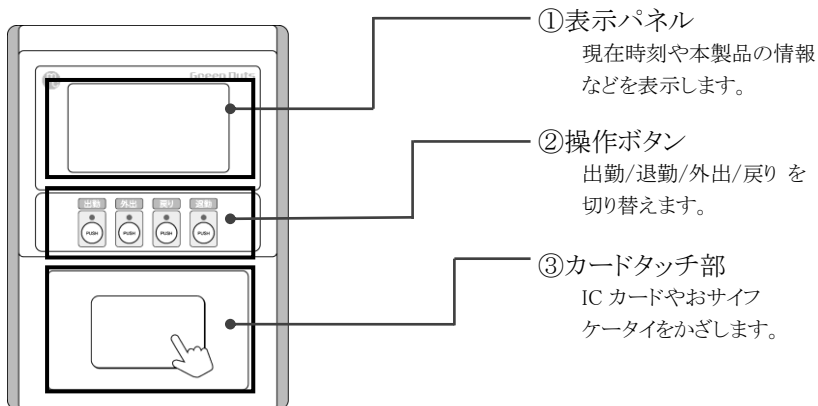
Green Duty

出勤 外出 戻り 退勤

PUSH PUSH PUSH PUSH

①表示パネル
現在時刻や本製品の情報などを表示します。

②操作ボタン
出勤/退勤/外出/戻り を切り替えます。

③カードタッチ部
IC カードやおサイフケータイをかざします。